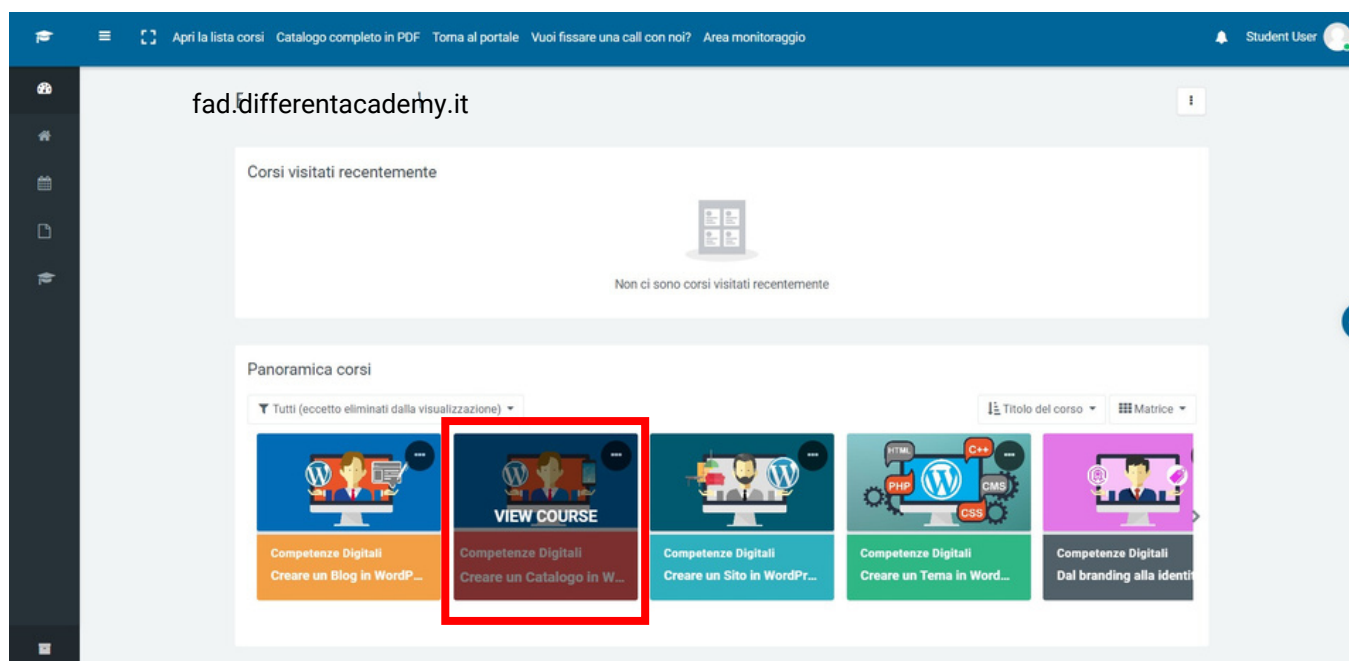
Apri la lista corsi Catalogo completo in PDF Torna al portale Vuoi fissare una call con noi? Area monitoraggio

Student User

fad.differentacademy.it

Corsi visitati recentemente

Non ci sono corsi visitati recentemente

Panoramica corsi

Tutti (eccetto eliminati dalla visualizzazione)

Titolo del corso

Matrice

Competenze Digitali
Creare un Blog in WordP...

VIEW COURSE
Competenze Digitali
Creare un Catalogo in W...

Competenze Digitali
Creare un Sito in WordPr...

HTML C++ PHP CMS CSS
Competenze Digitali
Creare un Tema in Word...

Competenze Digitali
Dal branding alla identi